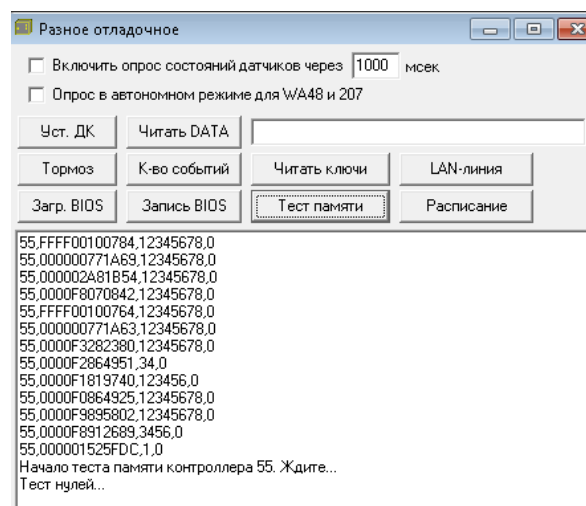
Разное отладочное

Включить опрос состояний датчиков через 1000 мсек

Опрос в автономном режиме для WA48 и 207

Уст. ДК

Читать DATA

Тормоз

К-во событий

Читать ключи

LAN-линия

Загр. BIOS

Запись BIOS

Тест памяти

Расписание

55,FFFF00100784,12345678,0
55,000000771A69,12345678,0
55,000002A81B54,12345678,0
55,0000F8070842,12345678,0
55,FFFF00100764,12345678,0
55,000000771A63,12345678,0
55,0000F3282380,12345678,0
55,0000F2864951,34,0
55,0000F1819740,123456,0
55,0000F0864925,12345678,0
55,0000F9895802,12345678,0
55,0000F8912689,3456,0
55,000001525FDC,1,0
Начало теста памяти контроллера 55. Ждите...
Тест нулей...